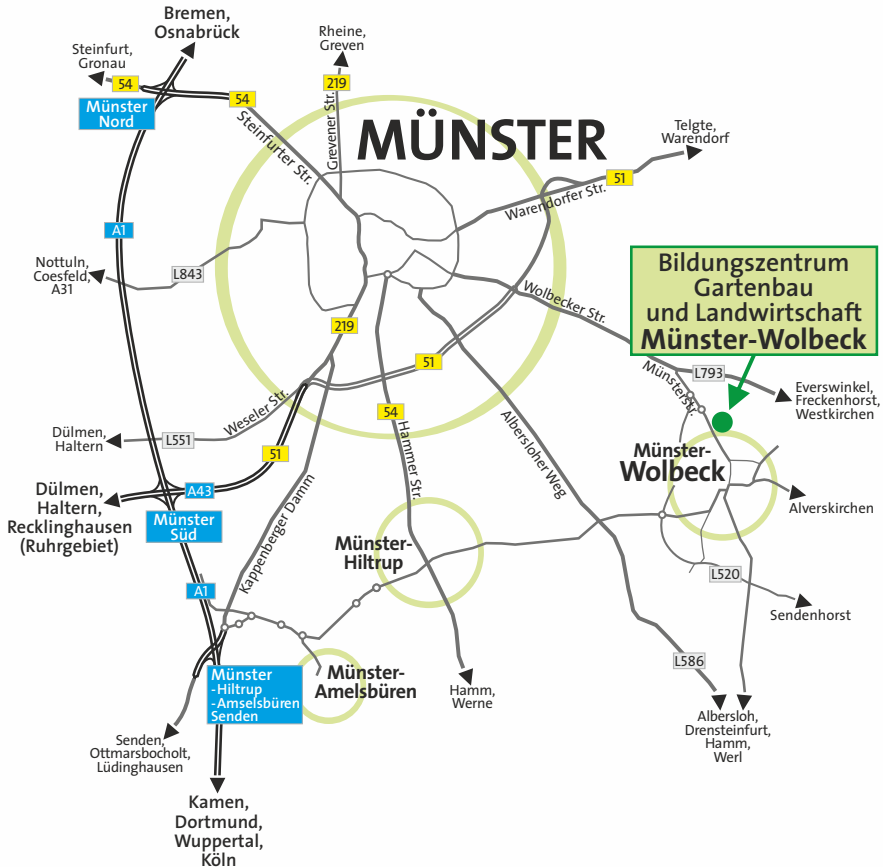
Bremen, Osnabrück

Steinfurt, Gronau

54

Münster Nord

54

Steinfurter Str.

Rheine, Greven

219

Grevener Str.

MÜNSTER

Telgte, Warendorf

51

Warendorfer Str.

A1

Nottuln, Coesfeld, A31

L843

Bildungszentrum Gartenbau und Landwirtschaft Münster-Wolbeck

Wolbecker Str.

219

51

L793

Münstersche Str.

Everswinkel, Freckenhorst, Westkirchen

Weseler Str.

54

Dülmen, Haltern

L551

Hammer Str.

Albersloher Weg

Münster-Wolbeck

51

Dülmen, Haltern, Recklinghausen (Ruhrgebiet)

A43

Münster Süd

Alverskirchen

Kappenberger Damm

Münster-Hiltrup

L520

A1

Sendenhorst

Münster -Hiltrup -Amelsbüren Senden

Münster-Amelsbüren

L586

Hamm, Werne

Albersloh, Drensteinfurt, Hamm, Werl

Senden, Ottmarsbocholt, Lüdinghausen

Kamen, Dortmund, Wuppertal, Köln